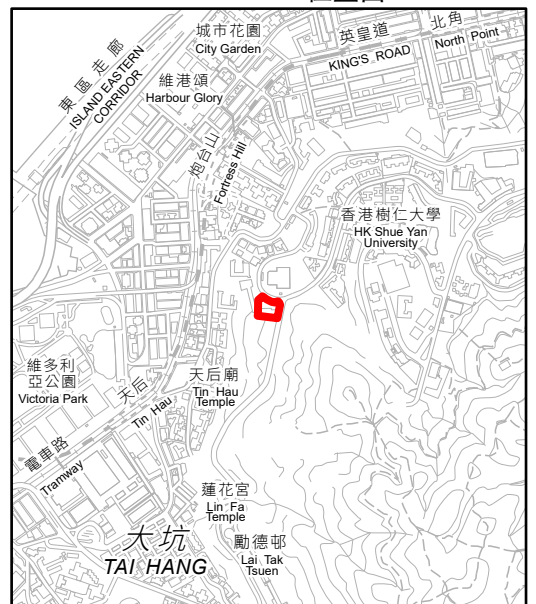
位置圖

城市花園
City Garden

英皇道
KING'S ROAD

北角
North Point

東區走廊
ISLAND EASTERN CORRIDOR

維港頌
Harbour Glory

炮台山
Fortress Hill

香港樹仁大學
HK Shue Yan University

維多利亞公園
Victoria Park

天后
Tin Hau

天后廟
Tin Hau Temple

電車路
Tramway

蓮花宮
Lin Fa Temple

大坑
TAI HANG

勵德邨
Lai Tak Tsuen